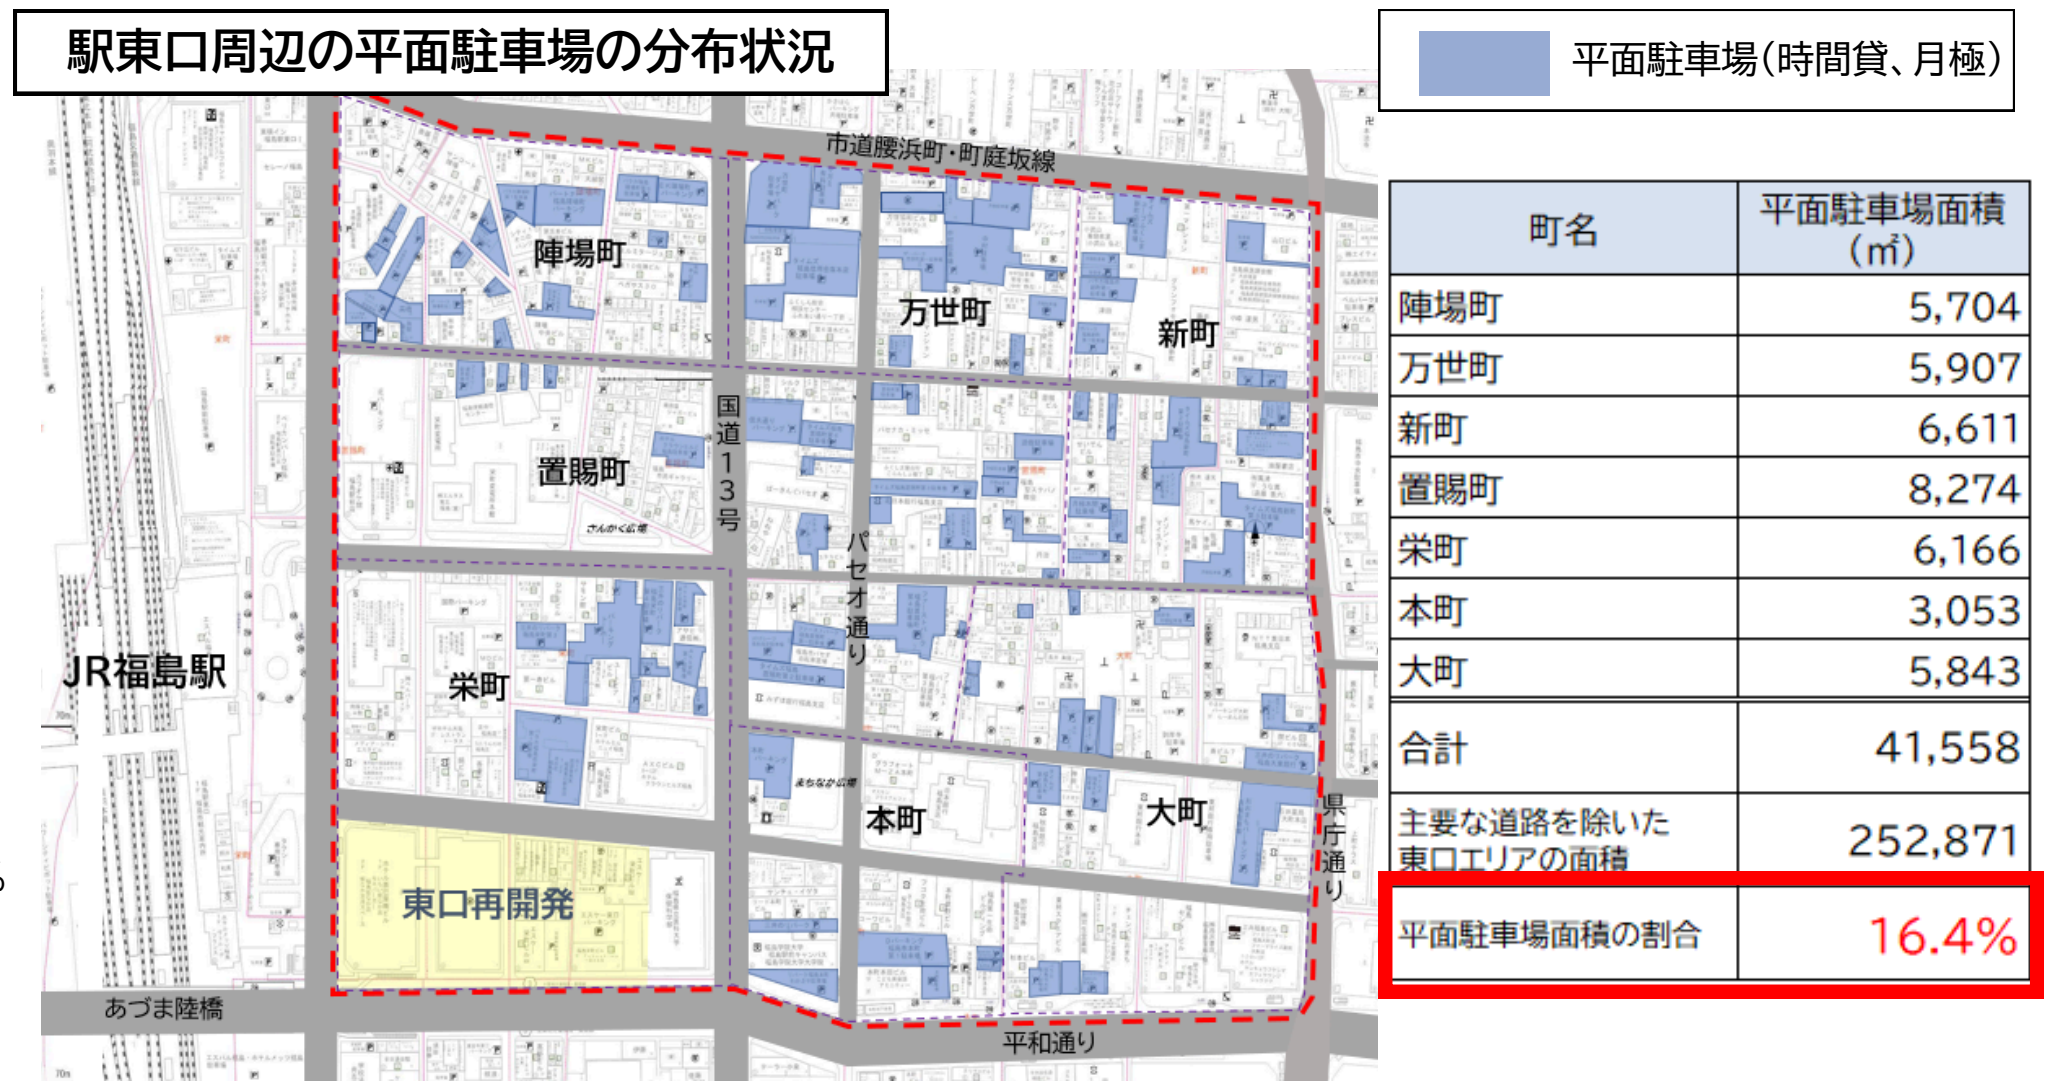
駅東口周辺の平面駐車場の分布状況

平面駐車場(時間貸、月極)

市道腰浜町・町庭坂線

陣場町

万世町

新町

置賜町

国道13号

パセオ通り

JR福島駅

栄町

本町

大町

県庁通り

東口再開発

あづま陸橋

平和通り

| 町名 | 平面駐車場面積(㎡) |
|---|---|
| 陣場町 | 5,704 |
| 万世町 | 5,907 |
| 新町 | 6,611 |
| 置賜町 | 8,274 |
| 栄町 | 6,166 |
| 本町 | 3,053 |
| 大町 | 5,843 |
| 合計 | 41,558 |
| 主要な道路を除いた東口エリアの面積 | 252,871 |
| 平面駐車場面積の割合 | 16.4% |